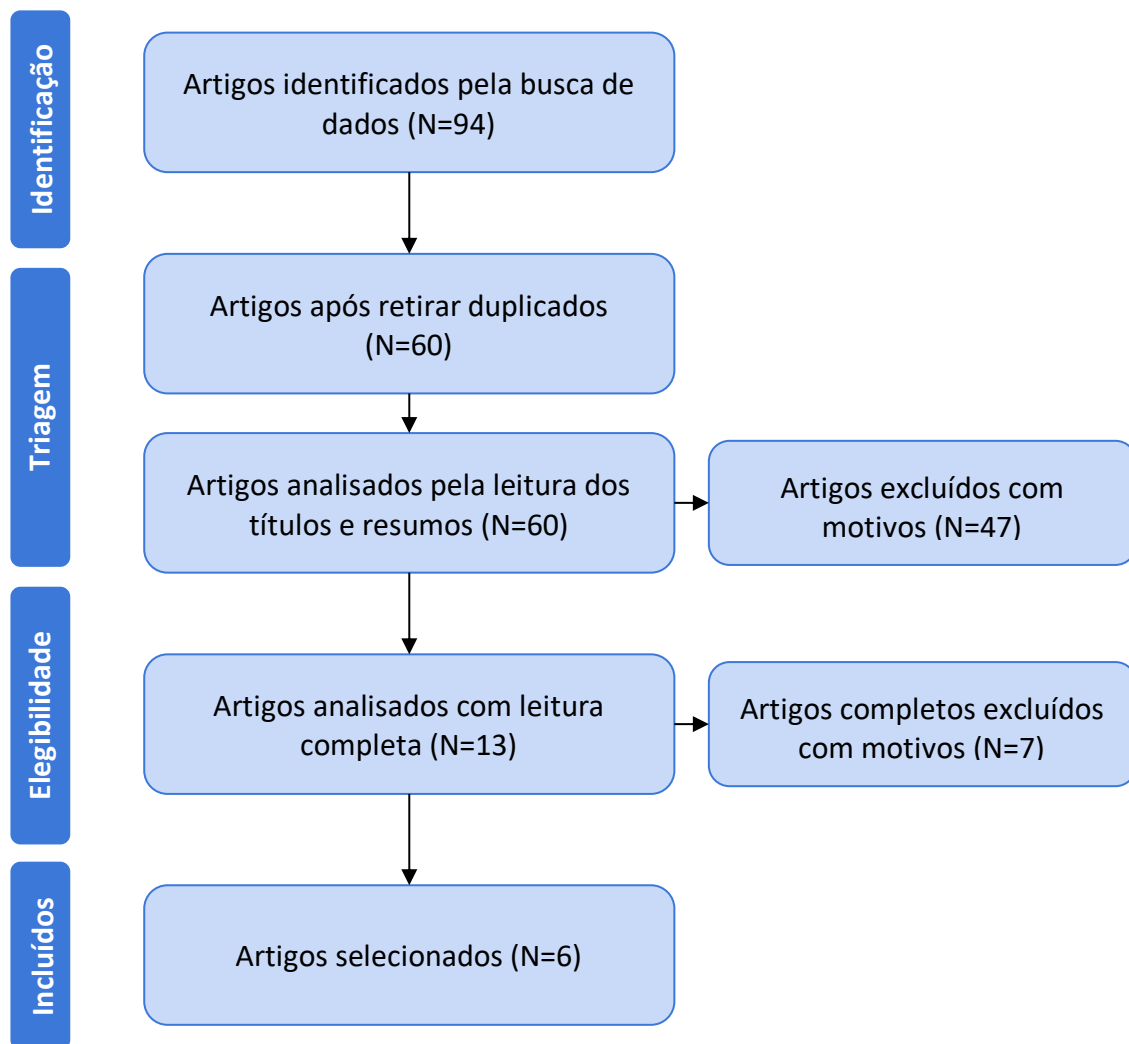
Identificação

Artigos identificados pela busca de dados (N=94)

Triagem

Artigos após retirar duplicados (N=60)

Artigos analisados pela leitura dos títulos e resumos (N=60)

Artigos excluídos com motivos (N=47)

Elegibilidade

Artigos analisados com leitura completa (N=13)

Artigos completos excluídos com motivos (N=7)

Incluídos

Artigos selecionados (N=6)